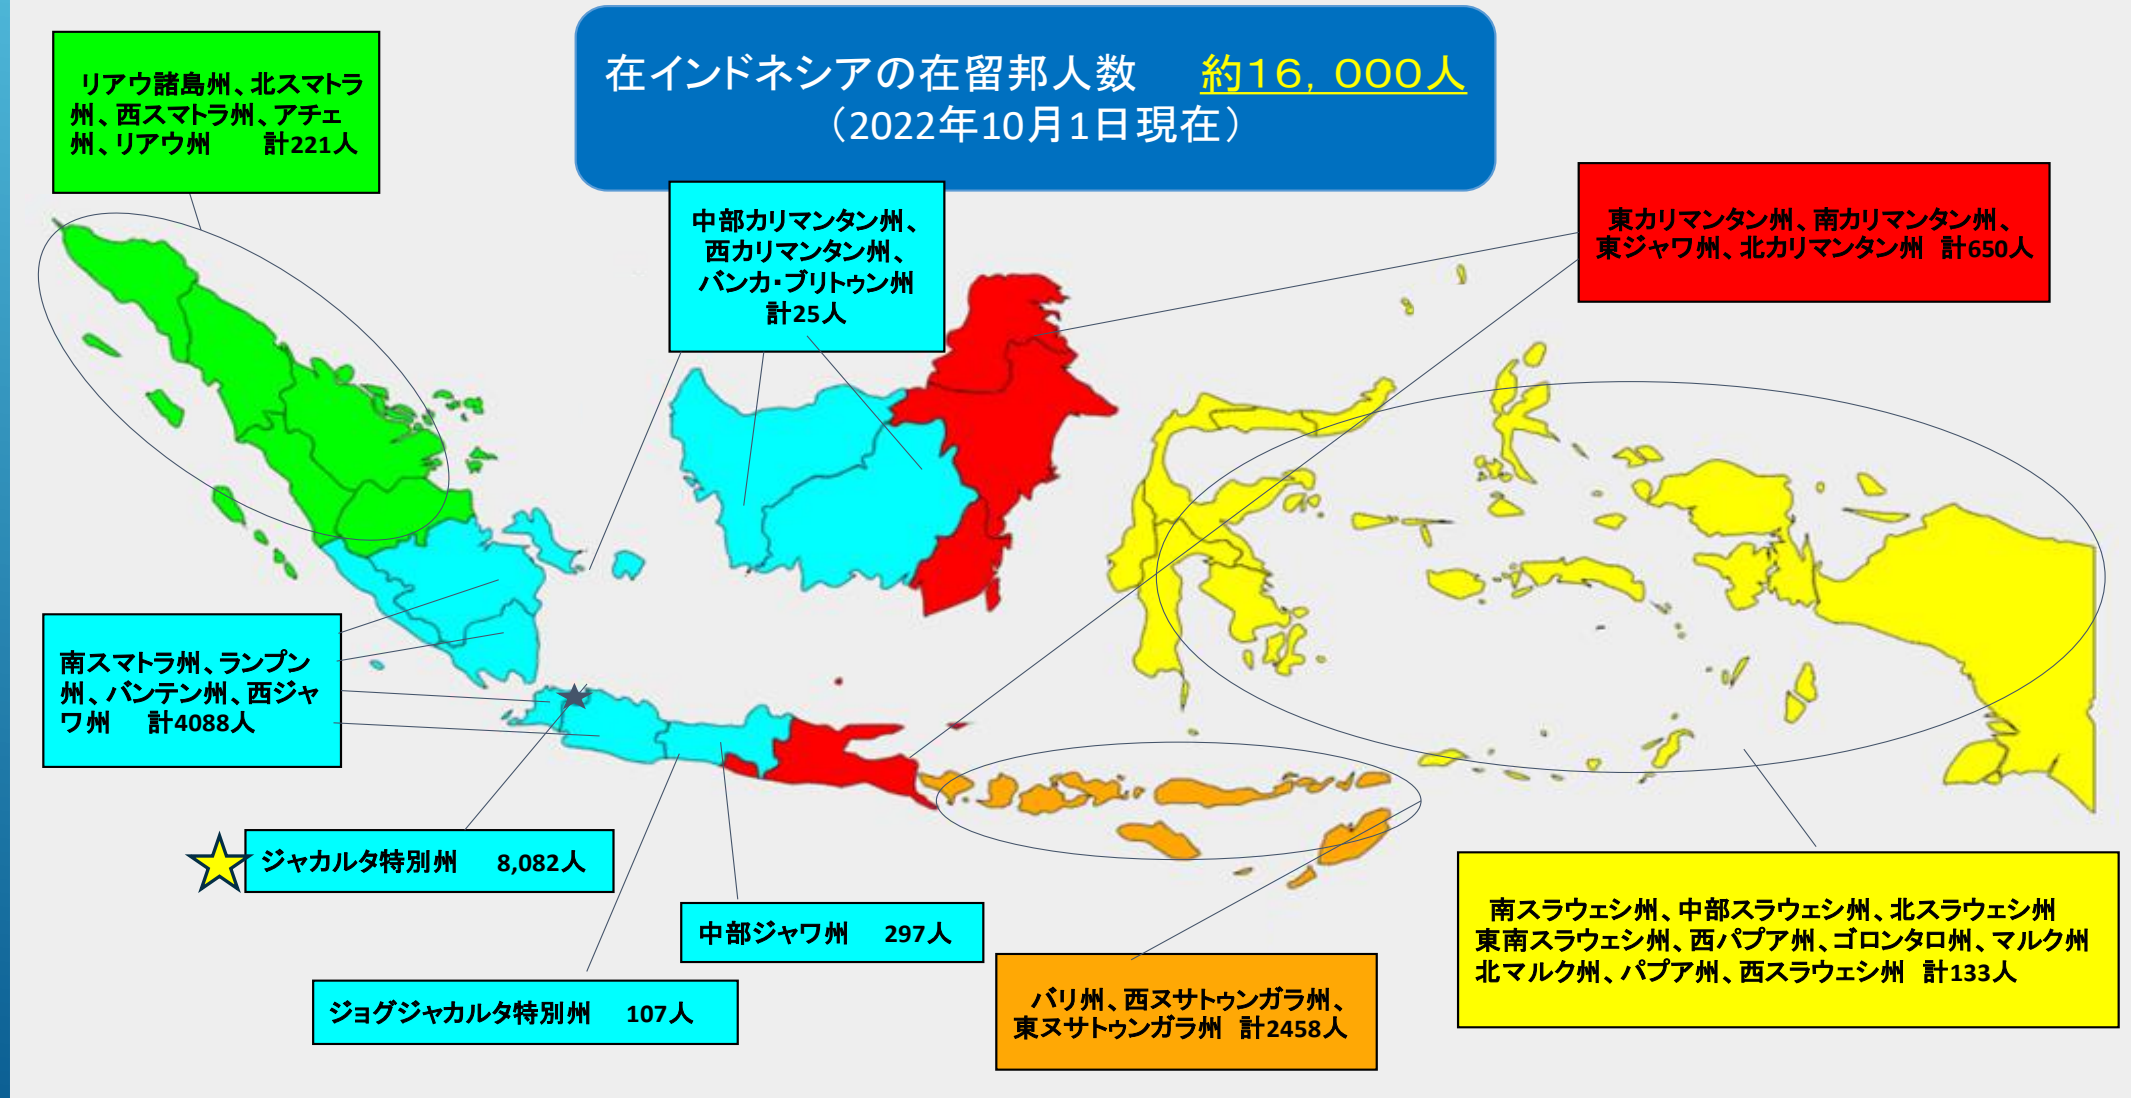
在インドネシアの在留邦人数　約16，000人
（2022年10月1日現在）

リアウ諸島州、北スマトラ州、西スマトラ州、アチェ州、リアウ州　計221人

中部カリマンタン州、西カリマンタン州、バンカ･ブリトゥン州
計25人

東カリマンタン州、南カリマンタン州、東ジャワ州、北カリマンタン州　計650人

南スマトラ州、ランプン州、バンテン州、西ジャワ州　計4088人

ジャカルタ特別州　8,082人

中部ジャワ州　297人

ジョグジャカルタ特別州　107人

バリ州、西ヌサトゥンガラ州、東ヌサトゥンガラ州　計2458人

南スラウェシ州、中部スラウェシ州、北スラウェシ州
東南スラウェシ州、西パプア州、ゴロンタロ州、マルク州
北マルク州、パプア州、西スラウェシ州　計133人